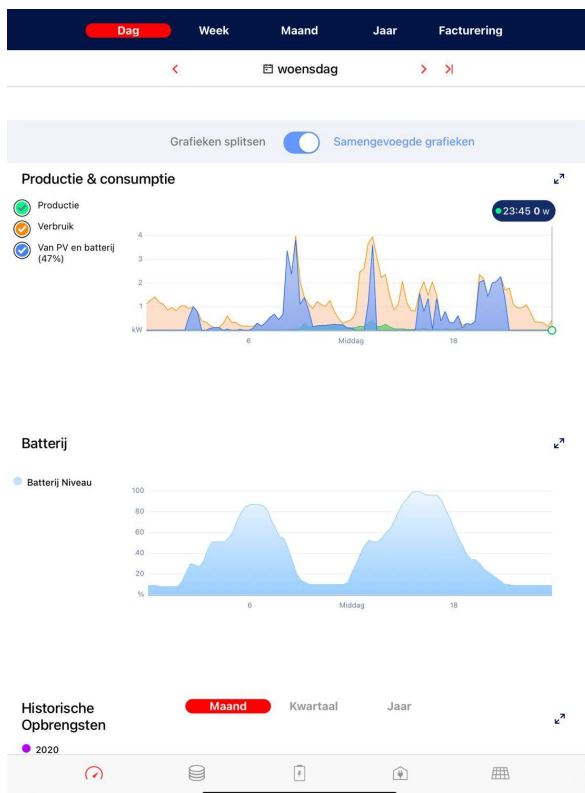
Dag Week Maand Jaar Facturering

< woensdag > >|

Grafieken splitsen Samengevoegde grafieken

Productie & consumptie

Productie
Verbruik
Van PV en batterij (47%)

23:45 0 W

4
3
2
1
kW
6
Middag
18

Batterij

Batterij Niveau

100
80
60
40
20
%
6
Middag
18

Historische Opbrengsten

Maand Kwartaal Jaar

2020